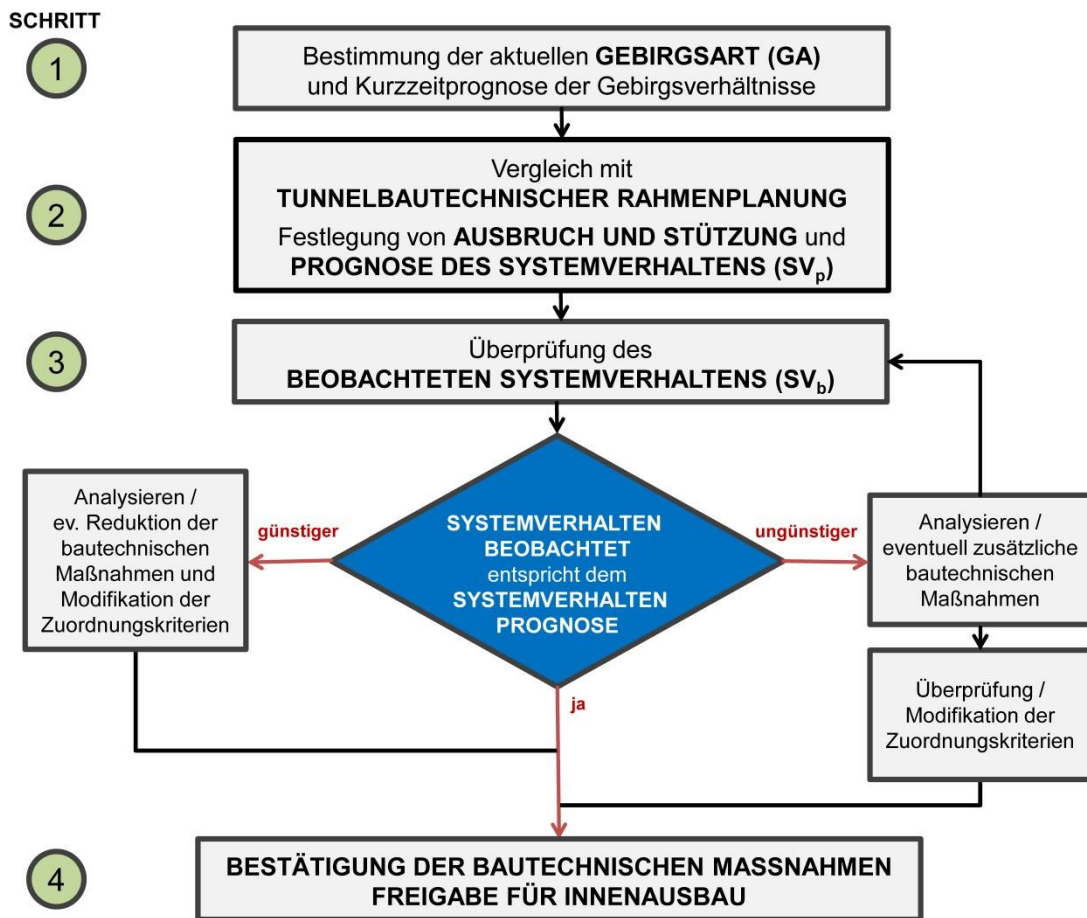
SCHRITT

1

Bestimmung der aktuellen **GEBIRGSART (GA)** und Kurzzeitprognose der Gebirgsverhältnisse

2

Vergleich mit
**TUNNELBAUTECHNISCHER RAHMENPLANUNG**
Festlegung von **AUSBRUCH UND STÜTZUNG** und **PROGNOSE DES SYSTEMVERHALTENS ($SV_p$)**

3

Überprüfung des
**BEOBACHTETEN SYSTEMVERHALTENS ($SV_b$)**

Analysieren / ev. Reduktion der bautechnischen Maßnahmen und Modifikation der Zuordnungskriterien

günstiger

**SYSTEMVERHALTEN BEOBACHTET** entspricht dem **SYSTEMVERHALTEN PROGNOSE**

ungünstiger

Analysieren / eventuell zusätzliche bautechnischen Maßnahmen

ja

Überprüfung / Modifikation der Zuordnungskriterien

4

**BESTÄTIGUNG DER BAUTECHNISCHEN MASSNAHMEN FREIGABE FÜR INNENAUSBAU**